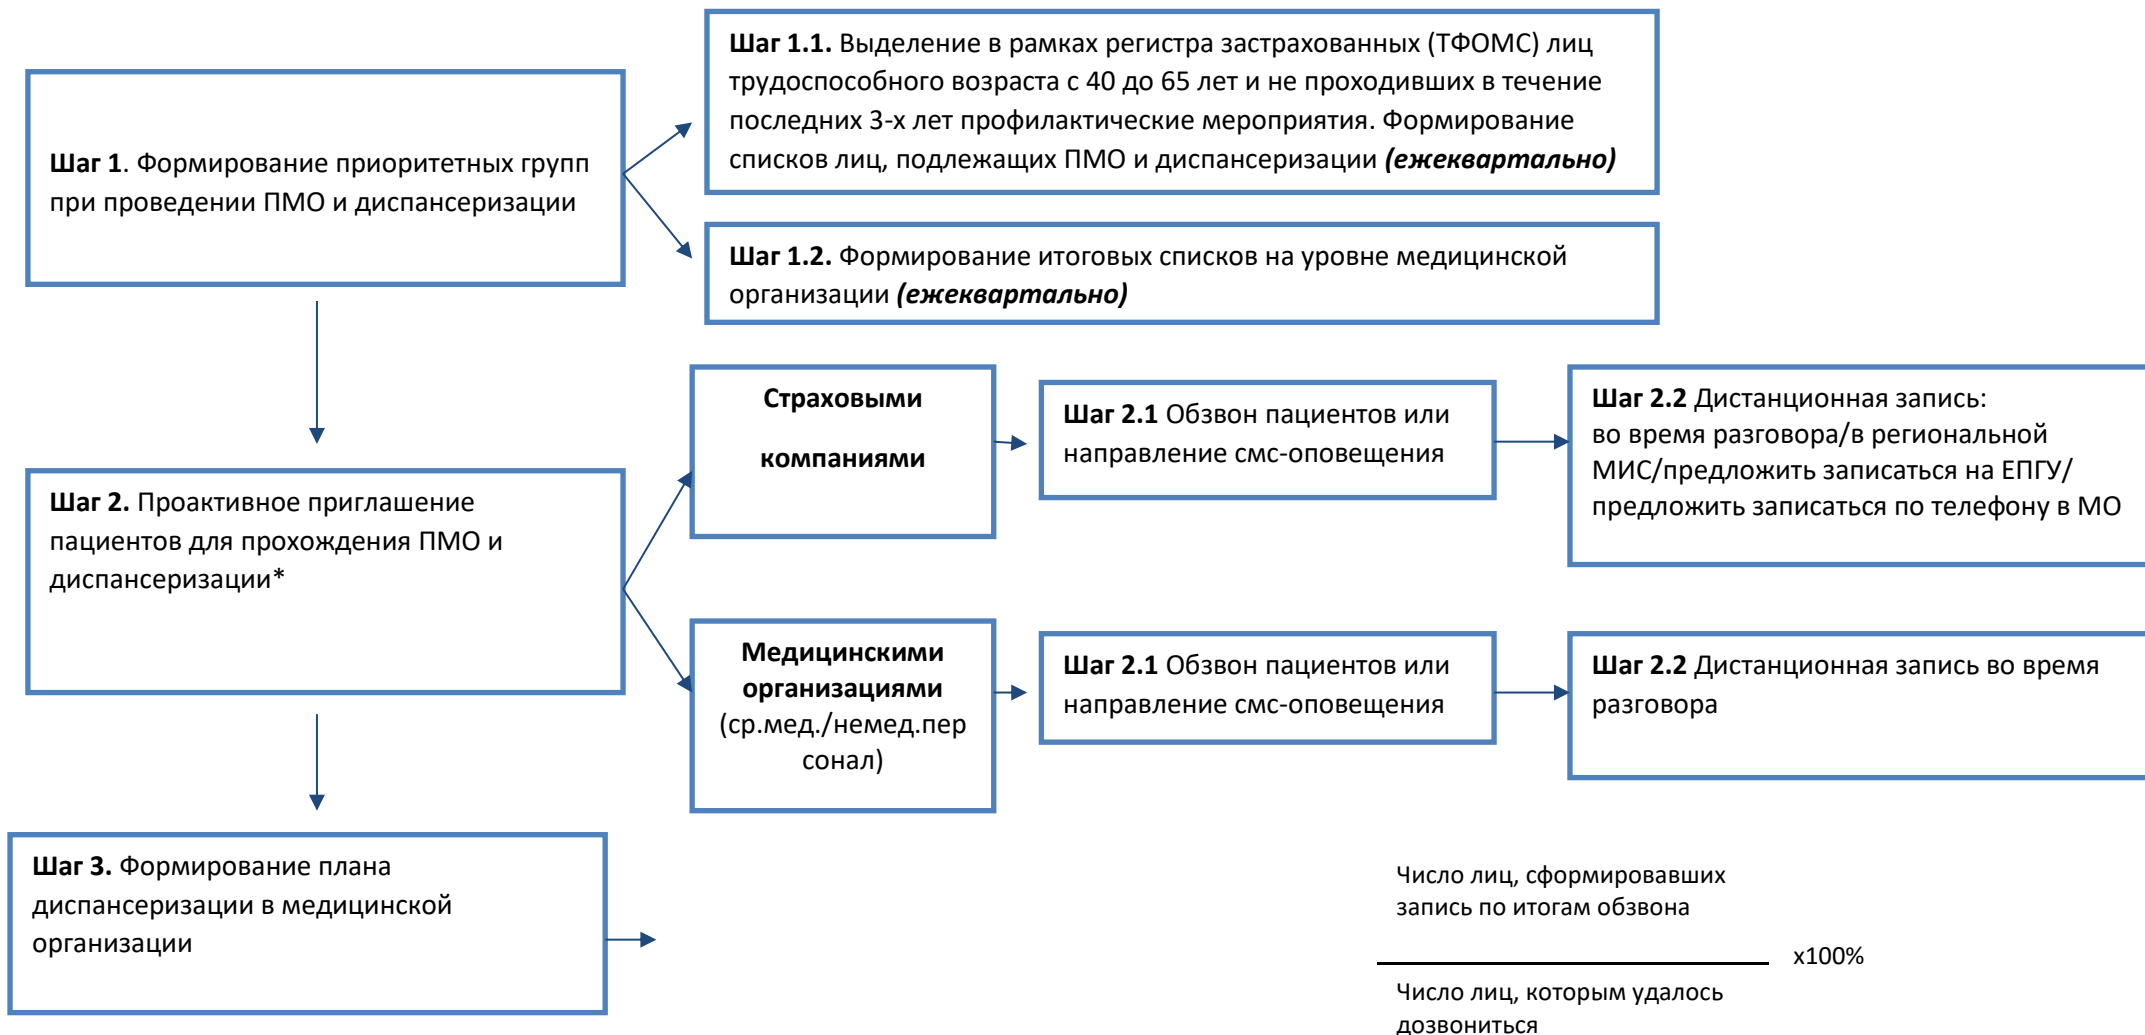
**Шаг 1**. Формирование приоритетных групп при проведении ПМО и диспансеризации

**Шаг 1.1.** Выделение в рамках регистра застрахованных (ТФОМС) лиц трудоспособного возраста с 40 до 65 лет и не проходивших в течение последних 3-х лет профилактические мероприятия. Формирование списков лиц, подлежащих ПМО и диспансеризации ***(ежеквартально)***

**Шаг 1.2.** Формирование итоговых списков на уровне медицинской организации ***(ежеквартально)***

**Шаг 2.** Проактивное приглашение пациентов для прохождения ПМО и диспансеризации*

**Страховыми компаниями**

**Шаг 2.1** Обзвон пациентов или направление смс-оповещения

**Шаг 2.2** Дистанционная запись: во время разговора/в региональной МИС/предложить записаться на ЕПГУ/ предложить записаться по телефону в МО

**Медицинскими организациями** (ср.мед./немед.персонал)

**Шаг 2.1** Обзвон пациентов или направление смс-оповещения

**Шаг 2.2** Дистанционная запись во время разговора

**Шаг 3.** Формирование плана диспансеризации в медицинской организации

Число лиц, сформировавших запись по итогам обзвона

x100%

Число лиц, которым удалось дозвониться